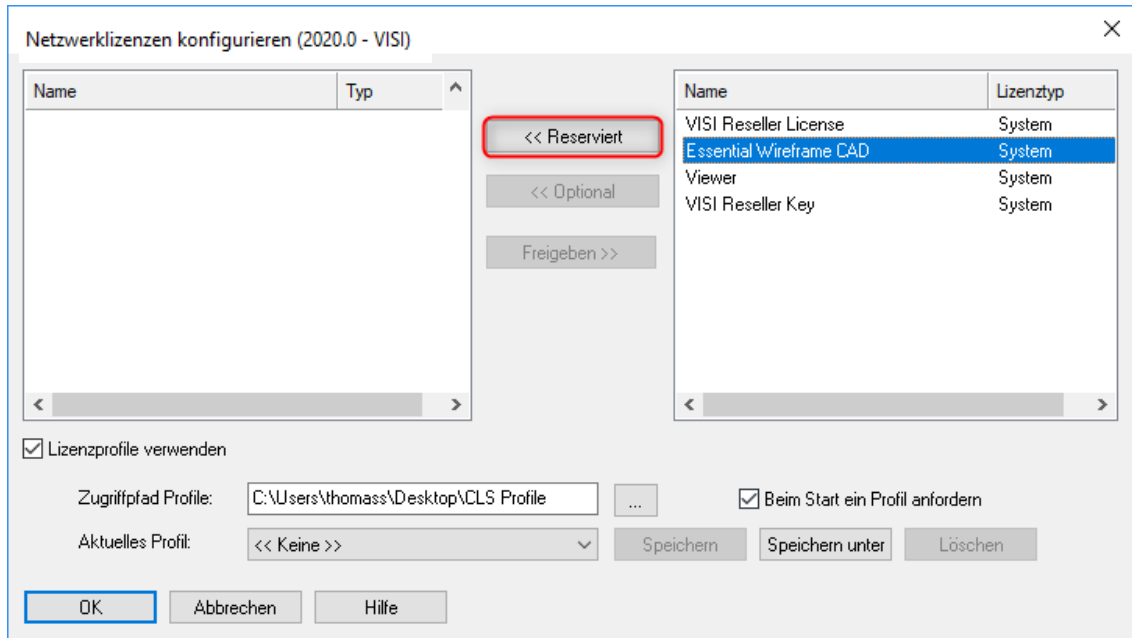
Netzwerklizenzen konfigurieren (2020.0 - VISI)

×

| Name | Typ |
|---|---|

<< Reserviert

<< Optional

Freigeben >>

| Name | Lizenztyp |
|---|---|
| VISI Reseller License | System |
| Essential Wireframe CAD | System |
| Viewer | System |
| VISI Reseller Key | System |

☑ Lizenzprofile verwenden

Zugriffpfad Profile: C:\Users\thomass\Desktop\CLS Profile ...

☑ Beim Start ein Profil anfordern

Aktuelles Profil: << Keine >>

Speichern Speichern unter Löschen

OK Abbrechen Hilfe